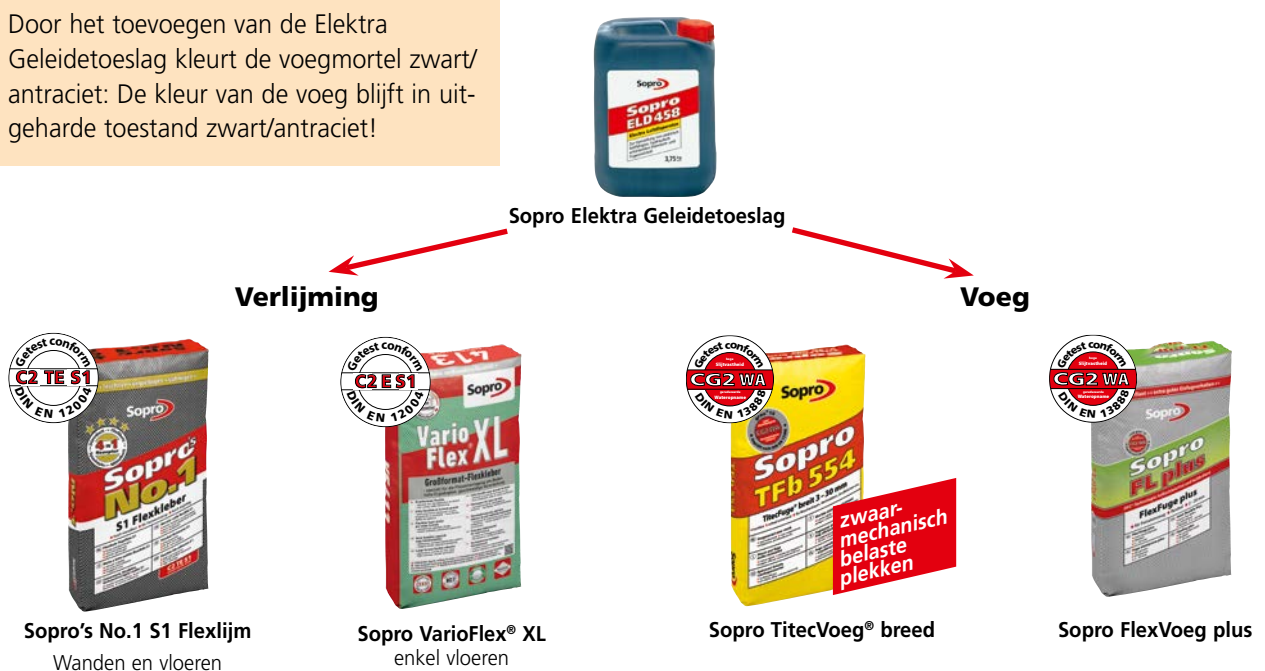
Door het toevoegen van de Elektra Geleidetoeslag kleurt de voegmortel zwart/antraciet: De kleur van de voeg blijft in uitgeharde toestand zwart/antraciet!

Sopro
ELD 458

Sopro Elektra Geleidetoeslag

Verlijming

Voeg

Getest conform
C2 TE S1
DIN EN 12004

Sopro's
No.1
S1 Flexkleber

Getest conform
C2 E S1
DIN EN 12004

Sopro
Vario Flex XL
Großformat-Flexkleber

Getest conform
CG2 WA
DIN EN 13888

Sopro
Sopro
TFb 554

zwaar-mechanisch belaste plekken

Getest conform
CG2 WA
DIN EN 13888

Sopro
Sopro
FL plus
FlexFuge plus

Sopro's No.1 S1 Flexlijm
Wanden en vloeren

Sopro VarioFlex® XL
enkel vloeren

Sopro TitecVoeg® breed

Sopro FlexVoeg plus